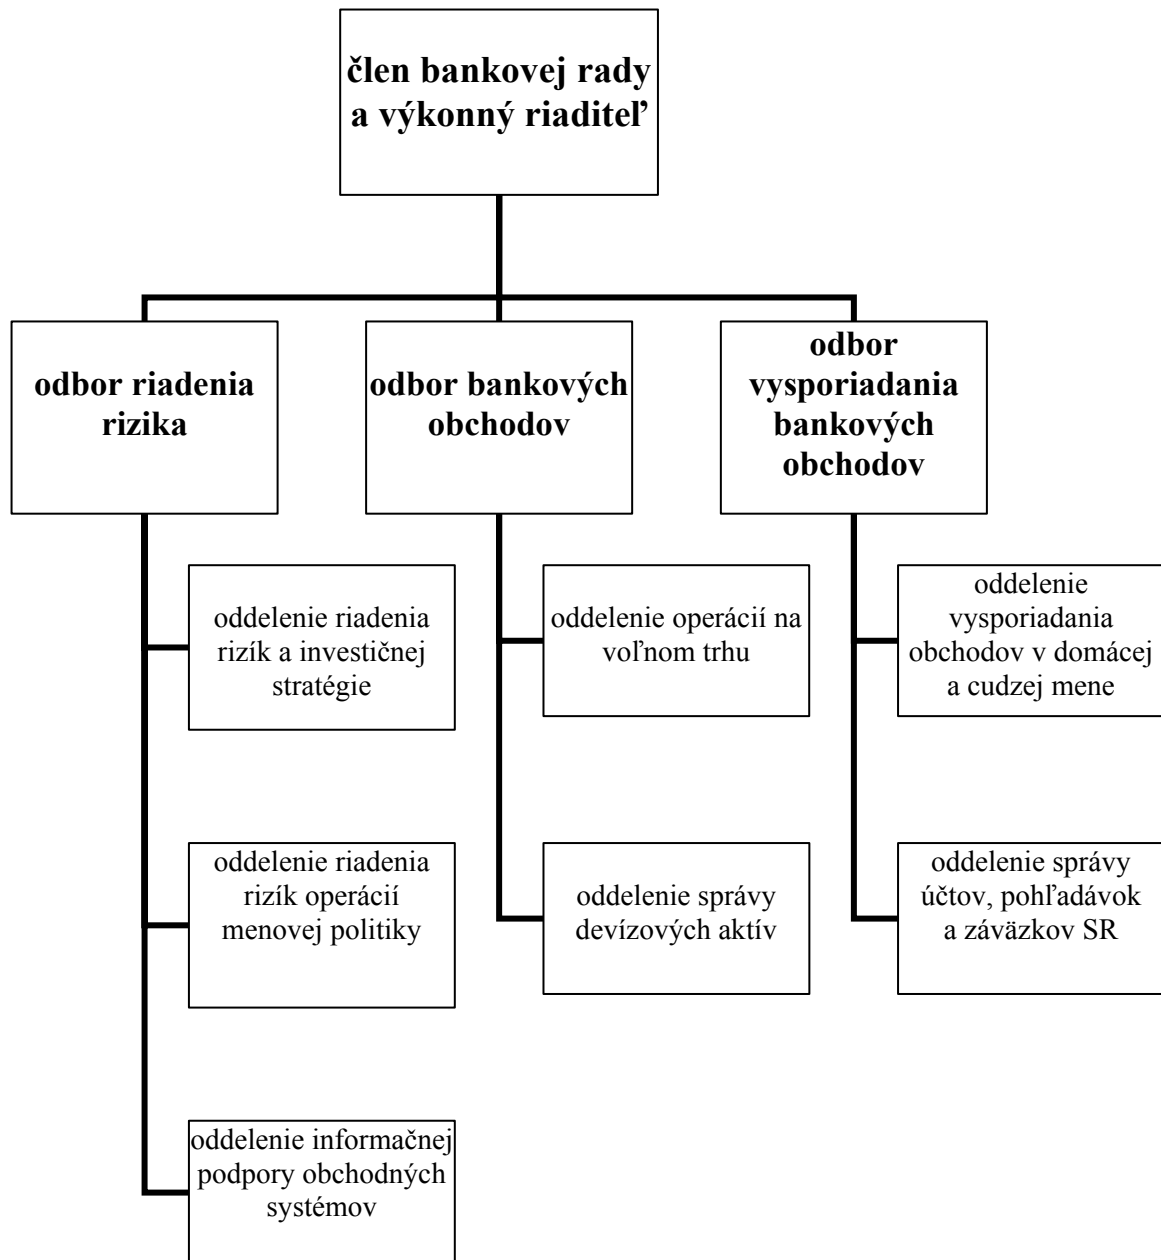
člen bankovej rady a výkonný riaditeľ

odbor riadenia rizika

odbor bankových obchodov

odbor vysporiadania bankových obchodov

oddelenie riadenia rizík a investičnej stratégie

oddelenie riadenia rizík operácií menovej politiky

oddelenie informačnej podpory obchodných systémov

oddelenie operácií na voľnom trhu

oddelenie správy devízových aktív

oddelenie vysporiadania obchodov v domácej a cudzej mene

oddelenie správy účtov, pohľadávok a záväzkov SR